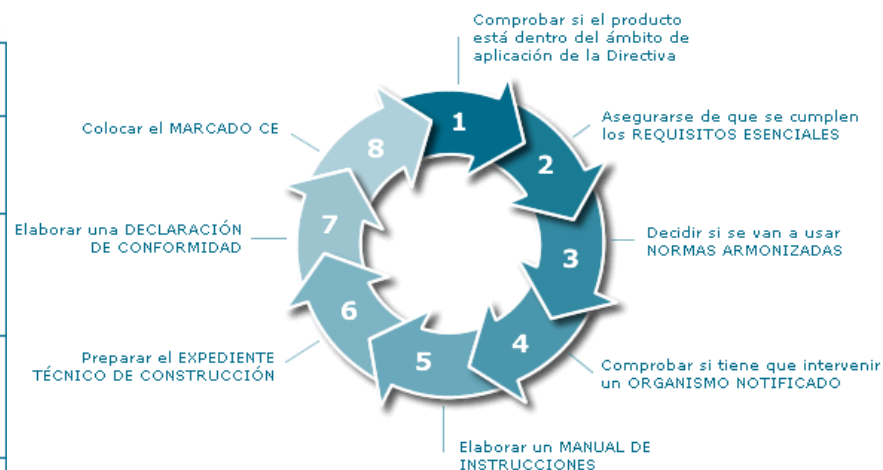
Comprobar si el producto está dentro del ámbito de aplicación de la Directiva

1

Asegurarse de que se cumplen los REQUISITOS ESENCIALES

2

Decidir si se van a usar NORMAS ARMONIZADAS

3

Comprobar si tiene que intervenir un ORGANISMO NOTIFICADO

4

Elaborar un MANUAL DE INSTRUCCIONES

5

Preparar el EXPEDIENTE TÉCNICO DE CONSTRUCCIÓN

6

Elaborar una DECLARACIÓN DE CONFORMIDAD

7

Colocar el MARCADO CE

8